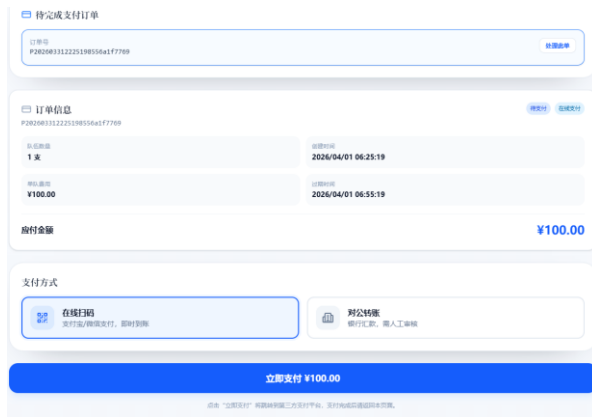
待完成支付订单

订单号
P20260331222519855 6a1f7769

处理此单

订单信息
P20260331222519855 6a1f7769

待支付 在线支付

队伍数量
1 支

创建时间
2026/04/01 06:25:19

单队费用
¥100.00

过期时间
2026/04/01 06:55:19

应付金额
¥100.00

支付方式

在线扫码
支付宝/微信支付，即时到账

对公转账
银行汇款，需人工审核

立即支付 ¥100.00

点击"立即支付"将跳转到第三方支付平台，支付完成后请回到本页面。